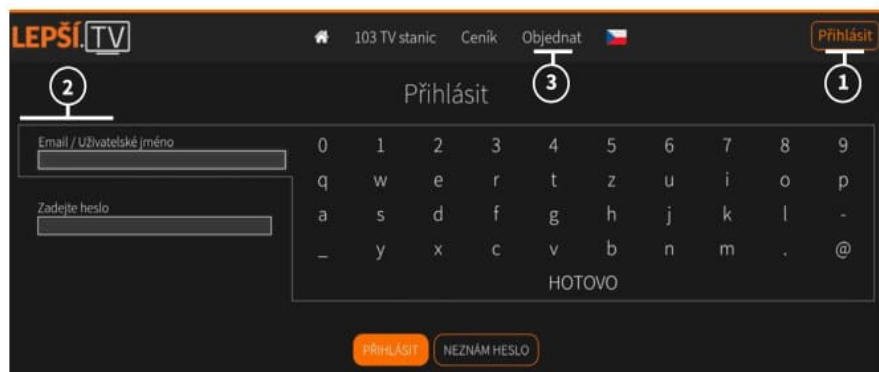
LEPŠÍ.TV

103 TV stanic   Ceník   Objednat

Přihlásit

1

2

Přihlásit

3

Email / Uživatelské jméno

Zadejte heslo

| 0 | 1 | 2 | 3 | 4 | 5 | 6 | 7 | 8 | 9 |
|---|---|---|---|---|---|---|---|---|---|
| q | w | e | r | t | z | u | i | o | p |
| a | s | d | f | g | h | j | k | l | - |
| _ | y | x | c | v | b | n | m | . | @ |

HOTOVO

PŘIHLÁSIT   NEZNÁM HESLO